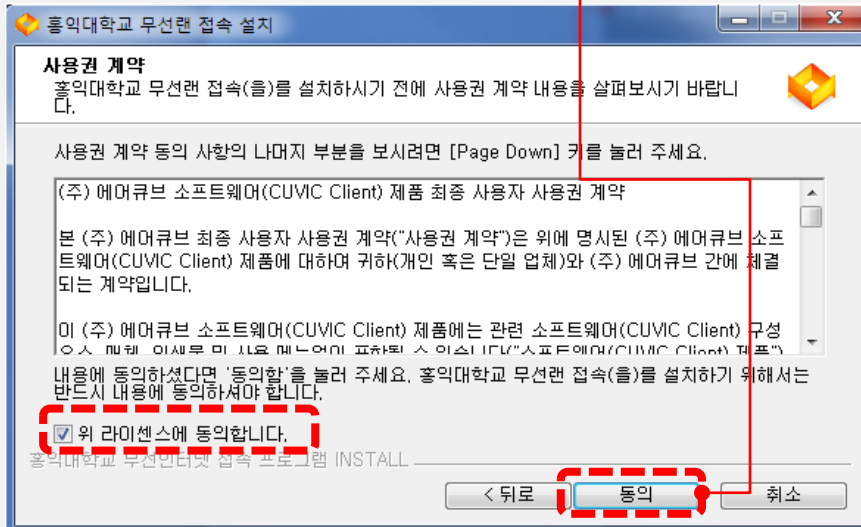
홍익대학교 무선랜 접속 설치

사용권 계약
홍익대학교 무선랜 접속(을)를 설치하시기 전에 사용권 계약 내용을 살펴보시기 바랍니다.

사용권 계약 동의 사항의 나머지 부분을 보시려면 [Page Down] 키를 눌러 주세요.

(주) 에어큐브 소프트웨어(CUVIC Client) 제품 최종 사용자 사용권 계약

본 (주) 에어큐브 최종 사용자 사용권 계약("사용권 계약")은 위에 명시된 (주) 에어큐브 소프트웨어(CUVIC Client) 제품에 대하여 귀하(개인 혹은 단일 업체)와 (주) 에어큐브 간에 체결되는 계약입니다.

이 (주) 에어큐브 소프트웨어(CUVIC Client) 제품에는 관련 소프트웨어(CUVIC Client) 구성 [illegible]

내용에 동의하셨다면 '동의함'을 눌러 주세요. 홍익대학교 무선랜 접속(을)를 설치하기 위해서는 반드시 내용에 동의하셔야 합니다.

위 라이센스에 동의합니다.

홍익대학교 무선인터넷 접속 프로그램 INSTALL

< 뒤로
동의
취소